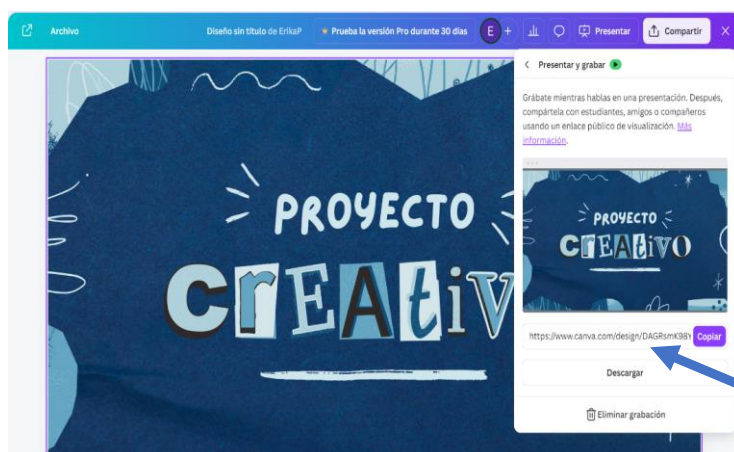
Archivo Diseño sin título de ErikaP Prueba la versión Pro durante 30 días E + Presentar Compartir ×

Presentar y grabar

Grábate mientras hablas en una presentación. Después, compártela con estudiantes, amigos o compañeros usando un enlace público de visualización. Más información.

PROYECTO
CREATIVO

https://www.canva.com/design/DAGRsmK98Y Copiar

Descargar

Eliminar grabación

PROYECTO
CREATIV